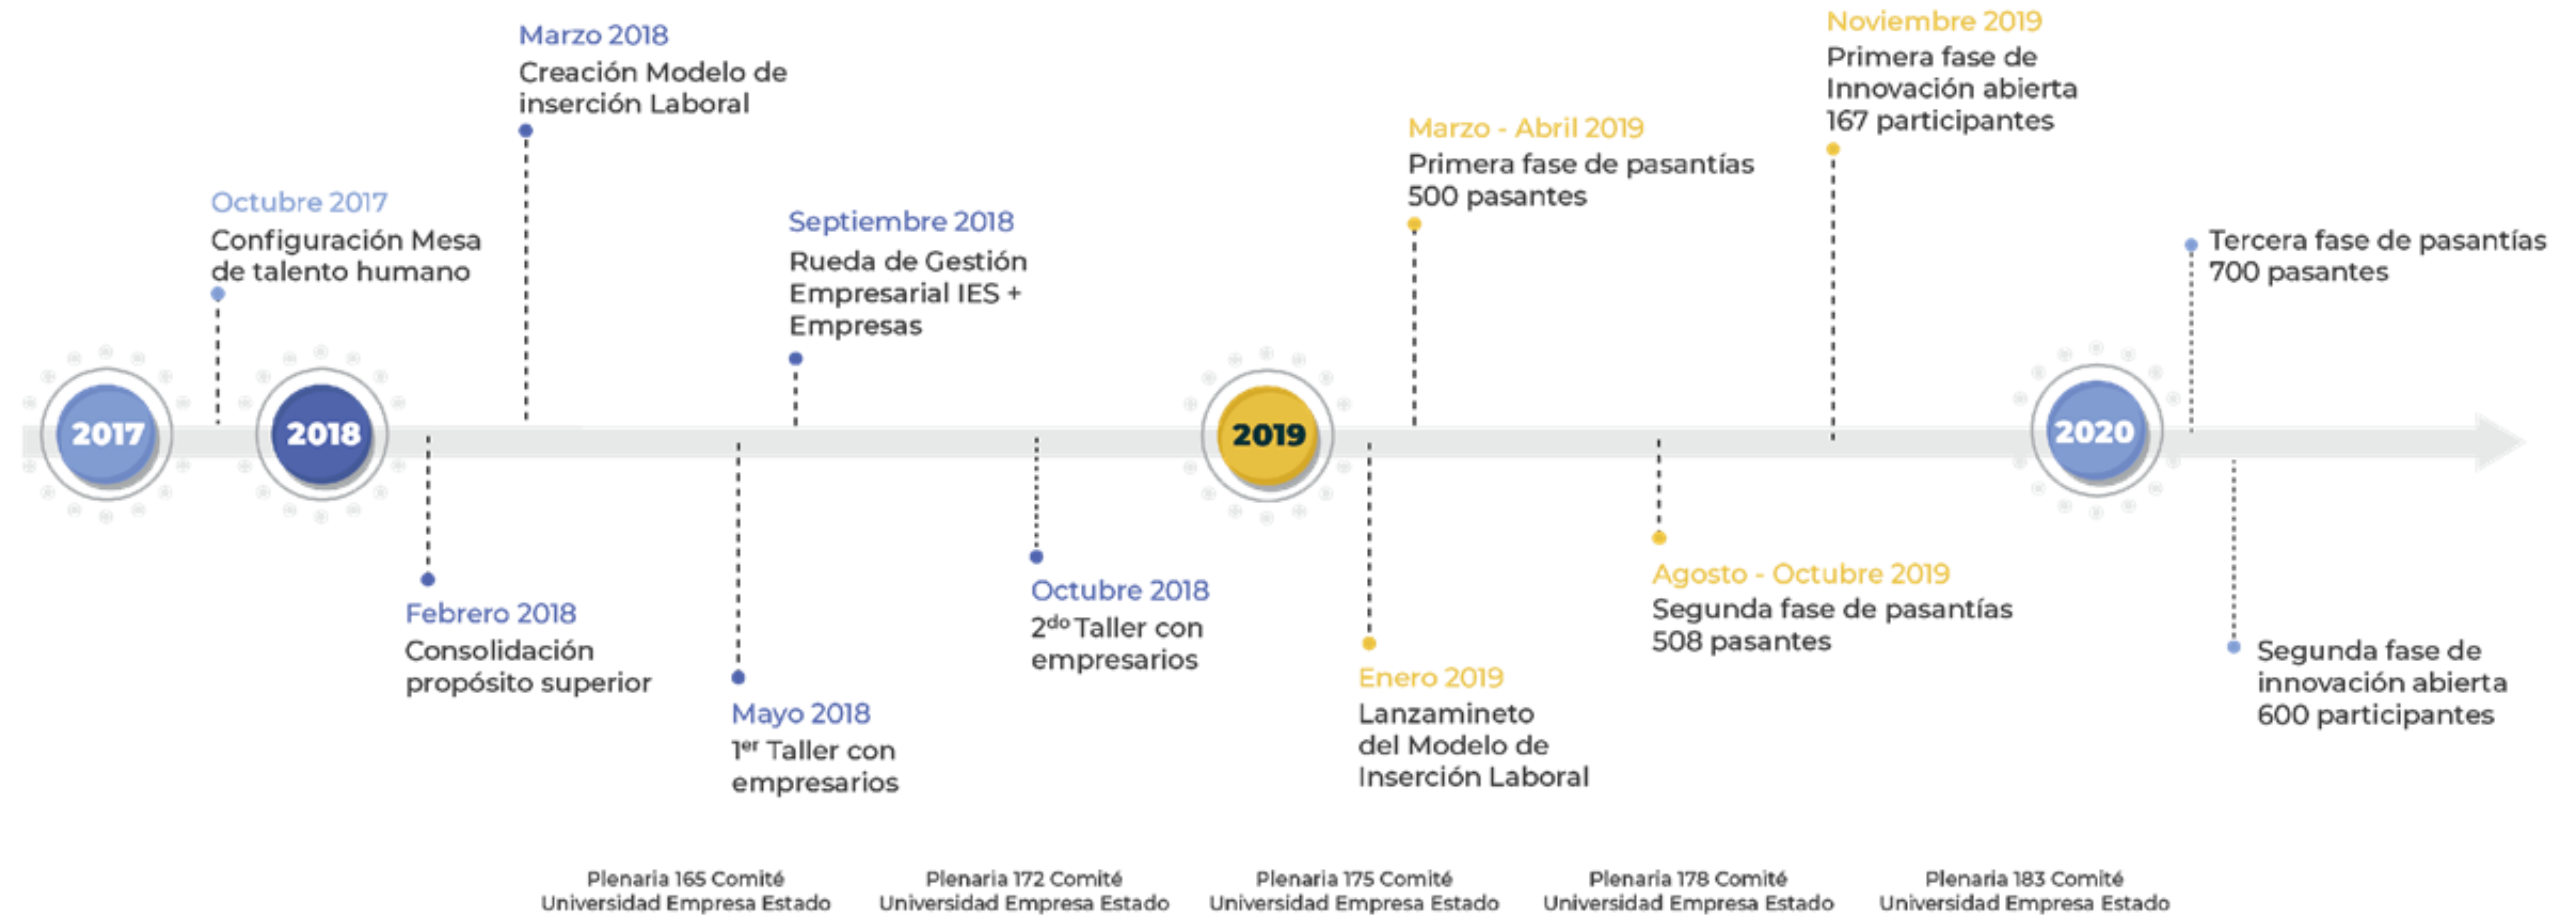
2017

Octubre 2017
Configuración Mesa de talento humano

2018

Marzo 2018
Creación Modelo de inserción Laboral

Febrero 2018
Consolidación propósito superior

Septiembre 2018
Rueda de Gestión Empresarial IES + Empresas

Mayo 2018
$1^{er}$ Taller con empresarios

Octubre 2018
$2^{do}$ Taller con empresarios

2019

Enero 2019
Lanzamineto del Modelo de Inserción Laboral

Marzo - Abril 2019
Primera fase de pasantías 500 pasantes

Agosto - Octubre 2019
Segunda fase de pasantías 508 pasantes

Noviembre 2019
Primera fase de Innovación abierta 167 participantes

2020

Tercera fase de pasantías 700 pasantes

Segunda fase de innovación abierta 600 participantes

Plenaria 165 Comité Universidad Empresa Estado

Plenaria 172 Comité Universidad Empresa Estado

Plenaria 175 Comité Universidad Empresa Estado

Plenaria 178 Comité Universidad Empresa Estado

Plenaria 183 Comité Universidad Empresa Estado